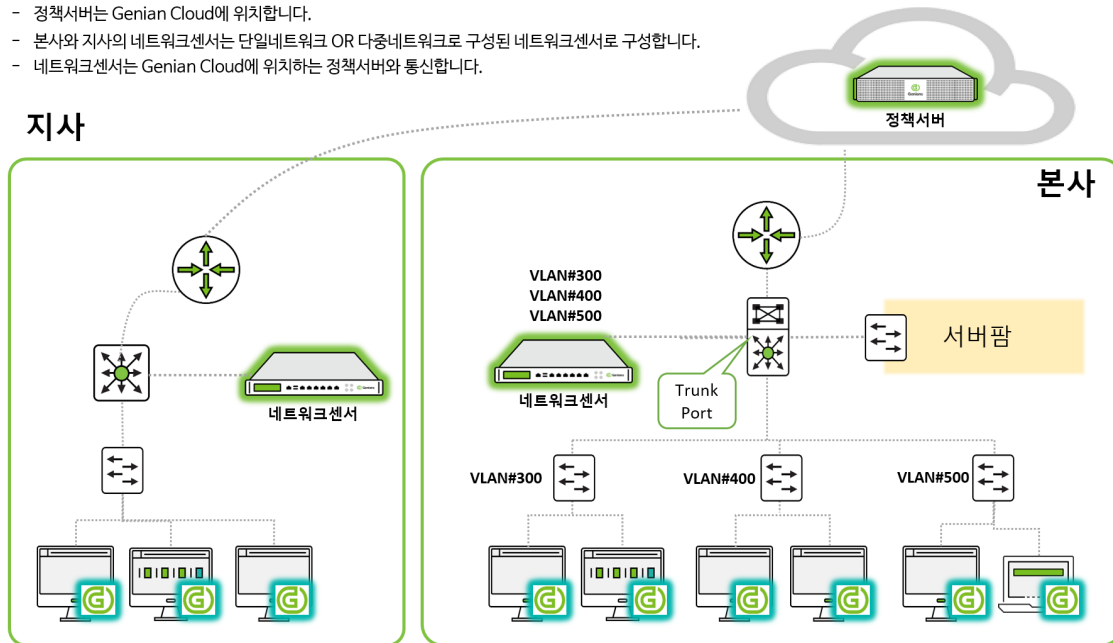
- 정책서버는 Genian Cloud에 위치합니다.
- 본사와 지사의 네트워크센서는 단일네트워크 OR 다중네트워크로 구성된 네트워크센서로 구성합니다.
- 네트워크센서는 Genian Cloud에 위치하는 정책서버와 통신합니다.

지사

정책서버

본사

네트워크센서

VLAN#300
VLAN#400
VLAN#500

네트워크센서

서버팜

Trunk Port

VLAN#300

VLAN#400

VLAN#500